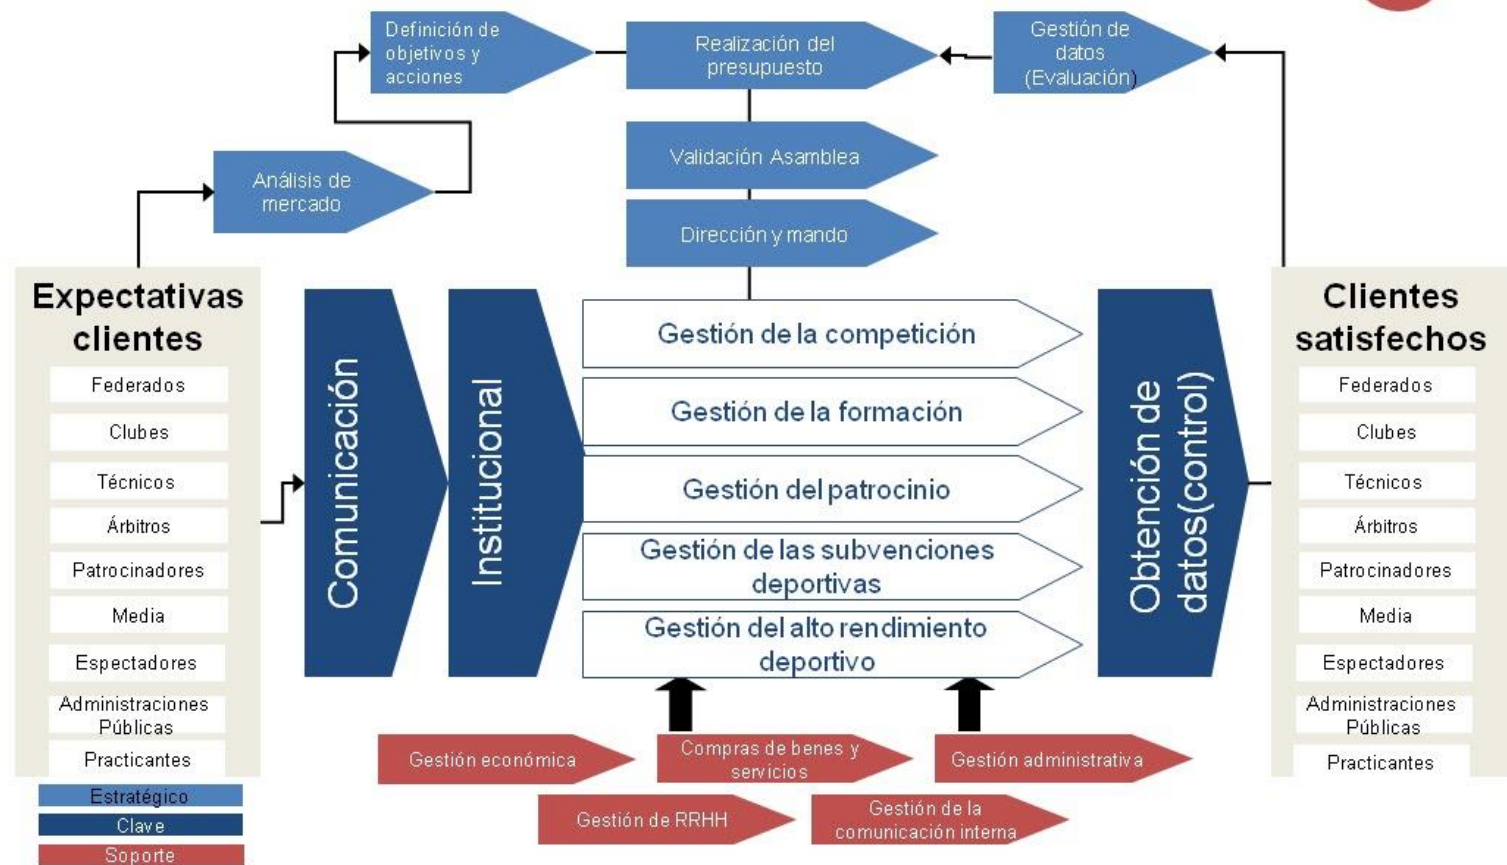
Definición de objetivos y acciones

Realización del presupuesto

Gestión de datos (Evaluación)

Análisis de mercado

Validación Asamblea

Dirección y mando

Expectativas clientes

Federados

Clubes

Técnicos

Árbitros

Patrocinadores

Media

Espectadores

Administraciones Públicas

Practicantes

Comunicación

Institucional

Gestión de la competición

Gestión de la formación

Gestión del patrocinio

Gestión de las subvenciones deportivas

Gestión del alto rendimiento deportivo

Obtención de datos(control)

Clientes satisfechos

Federados

Clubes

Técnicos

Árbitros

Patrocinadores

Media

Espectadores

Administraciones Públicas

Practicantes

Gestión económica

Compras de benes y servicios

Gestión administrativa

Gestión de RRHH

Gestión de la comunicación interna

Estratégico

Clave

Soporte